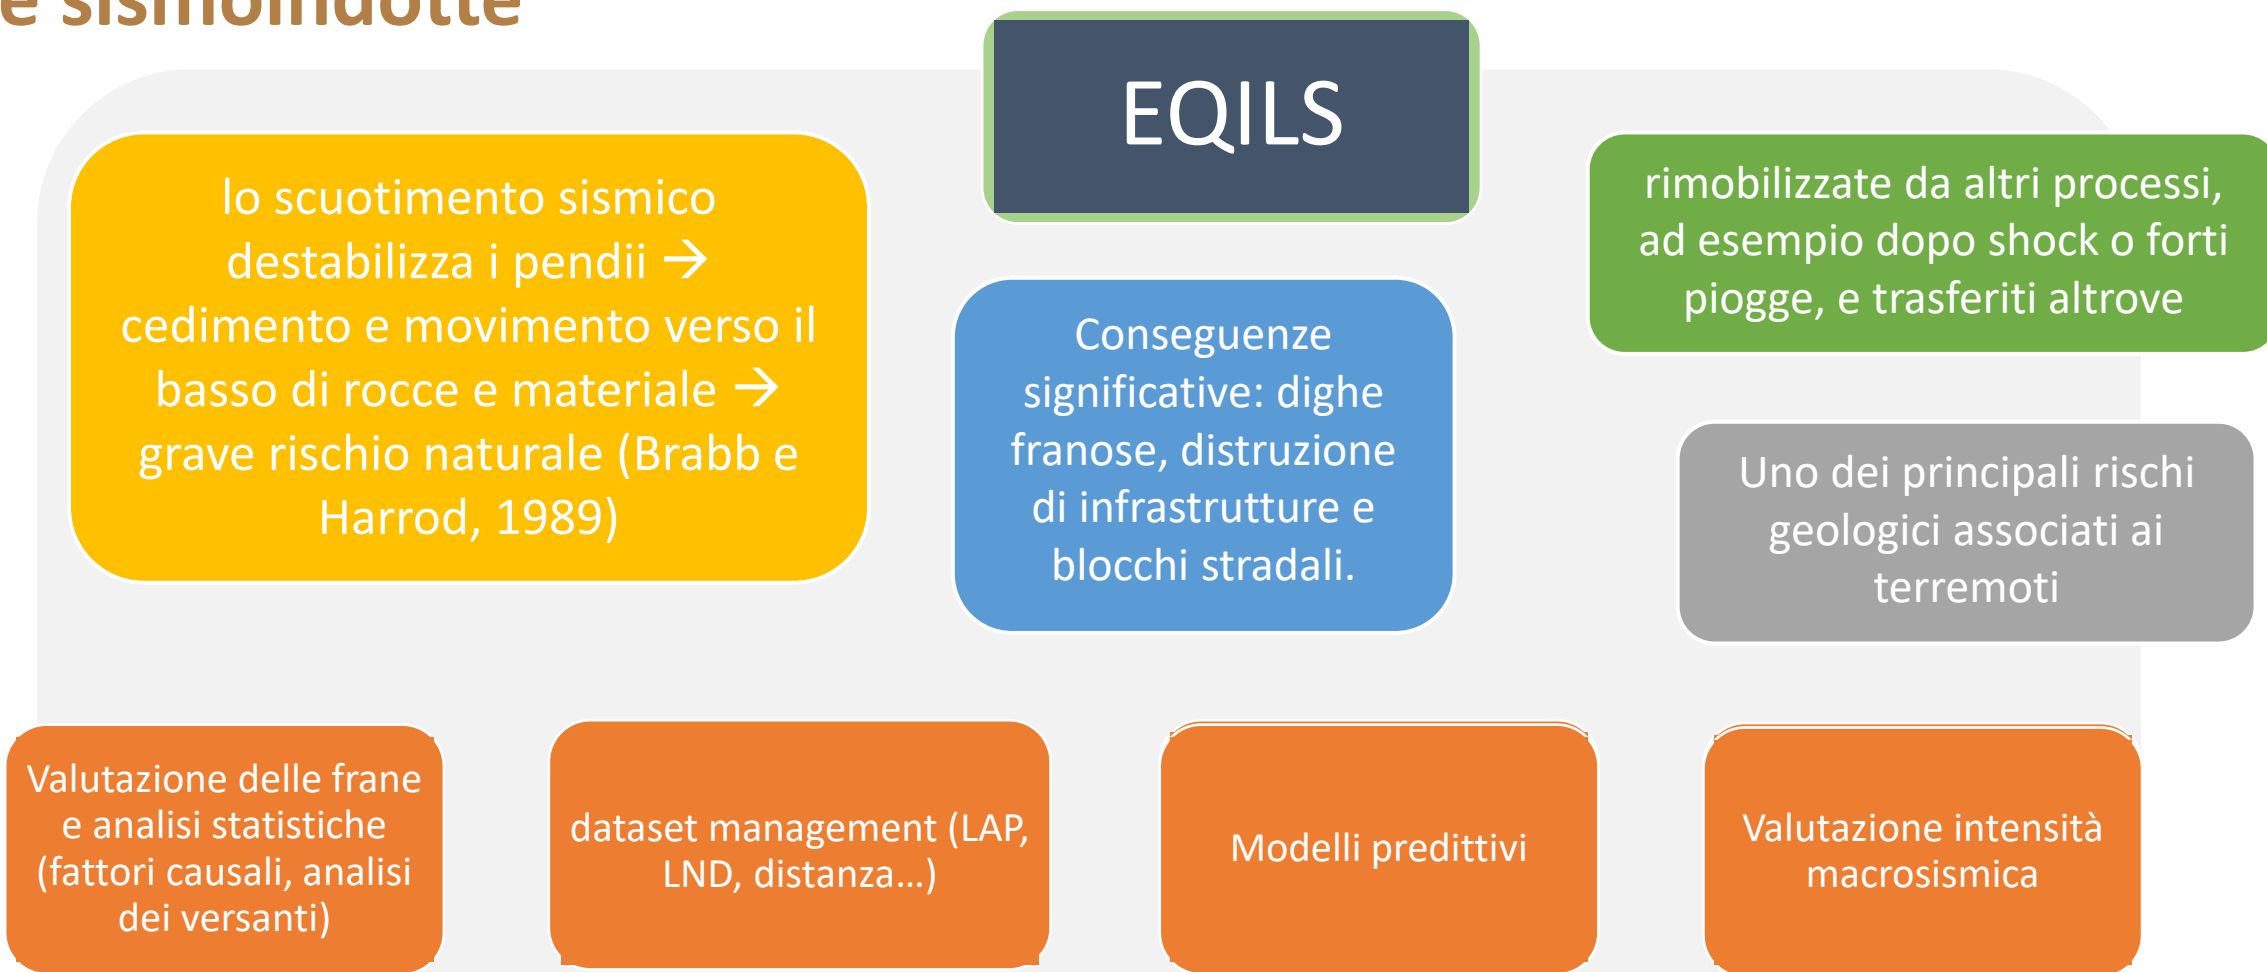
e sismoindotte

EQILS

lo scuotimento sismico destabilizza i pendii → cedimento e movimento verso il basso di rocce e materiale → grave rischio naturale (Brabb e Harrod, 1989)

Conseguenze significative: dighe franose, distruzione di infrastrutture e blocchi stradali.

rimobilizzate da altri processi, ad esempio dopo shock o forti piogge, e trasferiti altrove

Uno dei principali rischi geologici associati ai terremoti

Valutazione delle frane e analisi statistiche (fattori causali, analisi dei versanti)

dataset management (LAP, LND, distanza…)

Modelli predittivi

Valutazione intensità macrosismica